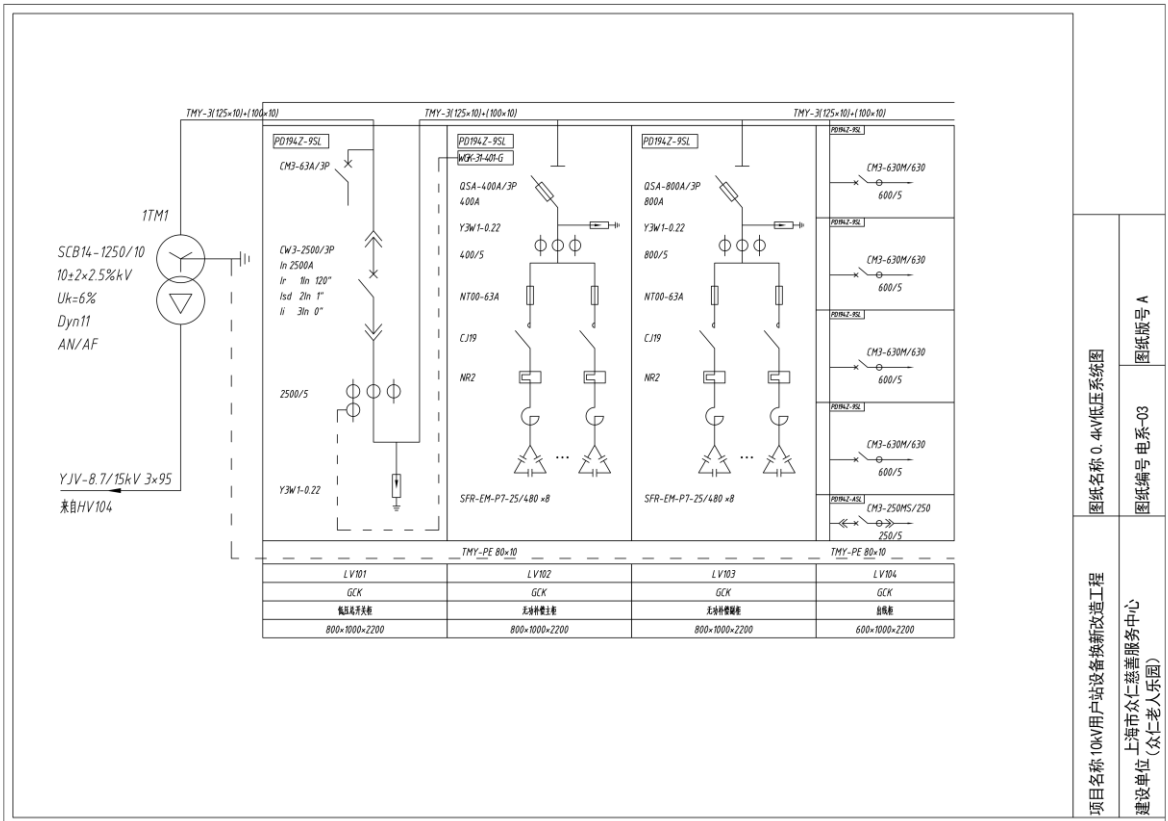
TMY-3(125×10)+(100×10)

TMY-3(125×10)+(100×10)

TMY-3(125×10)+(100×10)

1TM1

SCB14-1250/10
10±2×2.5%kV
Uk=6%
Dyn11
AN/AF

YJV-8.7/15kV 3×95
来自HV104

PD194Z-9SL
CM3-63A/3P

CW3-2500/3P
In 2500A
Ir 1In 120"
Isd 2In 1"
Ii 3In 0"

2500/5

Y3W1-0.22

PD194Z-9SL
WGK-31-401-G
QSA-400A/3P
400A
Y3W1-0.22
400/5
NT00-63A
CJ19
NR2
SFR-EM-P7-25/480 ×8

PD194Z-9SL
QSA-800A/3P
800A
Y3W1-0.22
800/5
NT00-63A
CJ19
NR2
SFR-EM-P7-25/480 ×8

PD194Z-9SL
CM3-630M/630
600/5

PD194Z-9SL
CM3-630M/630
600/5

PD194Z-9SL
CM3-630M/630
600/5

PD194Z-9SL
CM3-630M/630
600/5

PD194Z-ASL
CM3-250MS/250
250/5

TMY-PE 80×10

TMY-PE 80×10

| LV101 | LV102 | LV103 | LV104 |
|---|---|---|---|
| GCK | GCK | GCK | GCK |
| 低压总开关柜 | 无功补偿主柜 | 无功补偿副柜 | 出线柜 |
| 800×1000×2200 | 800×1000×2200 | 800×1000×2200 | 600×1000×2200 |

图纸名称 0.4kV低压系统图

图纸编号 电系-03

图纸版号 A

项目名称 10kV用户站设备换新改造工程

建设单位 上海市众仁慈善服务中心（众仁老人乐园）